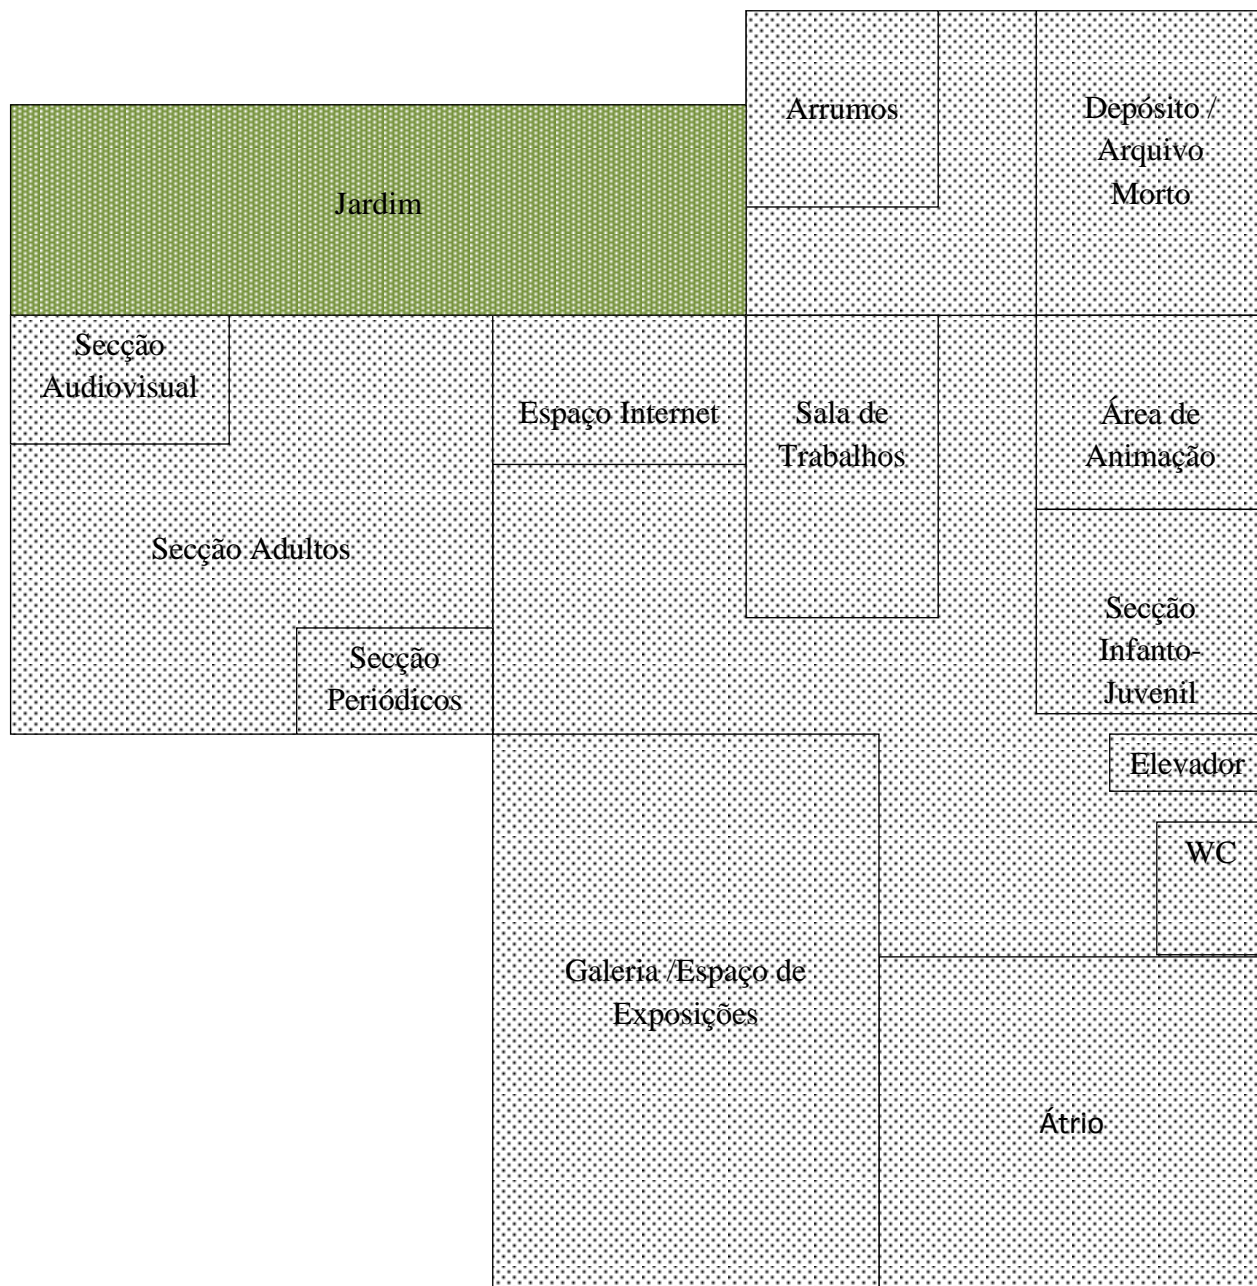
Arrumos

Depósito / Arquivo Morto

Jardim

Secção Audiovisual

Espaço Internet

Sala de Trabalhos

Área de Animação

Secção Adultos

Secção Infanto-Juvenil

Secção Periódicos

Elevador

WC

Galeria /Espaço de Exposições

Átrio